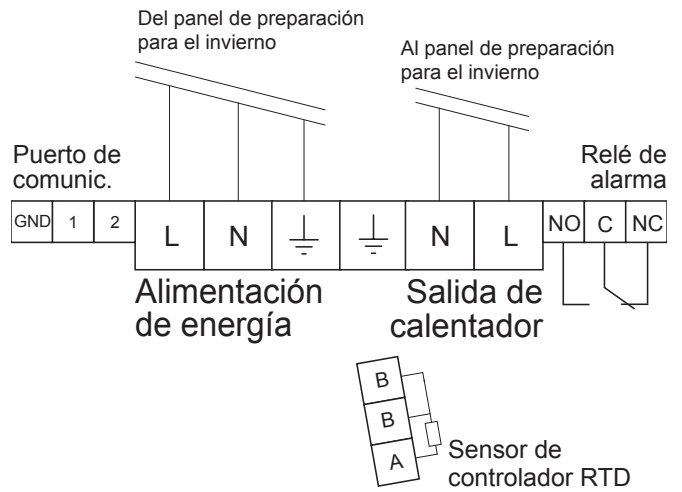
Del panel de preparación para el invierno

Al panel de preparación para el invierno

Puerto de comunic.

Relé de alarma

GND 1 2 L N ⏚ ⏚ N L NO C NC

Alimentación de energía

Salida de calentador

B
B
A

Sensor de controlador RTD